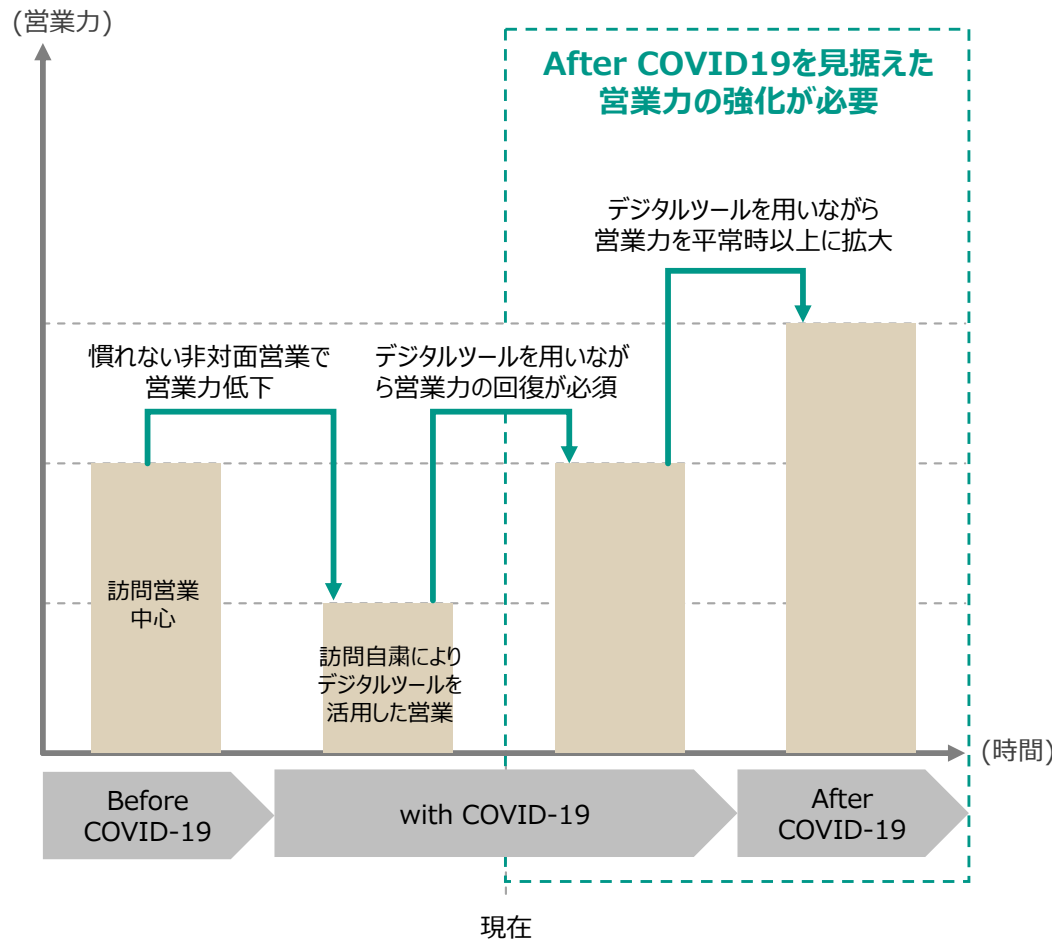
(営業力)

After COVID19を見据えた営業力の強化が必要

デジタルツールを用いながら営業力を平常時以上に拡大

慣れない非対面営業で営業力低下

デジタルツールを用いながら営業力の回復が必須

訪問営業中心

訪問自粛によりデジタルツールを活用した営業

(時間)

Before COVID-19

with COVID-19

After COVID-19

現在